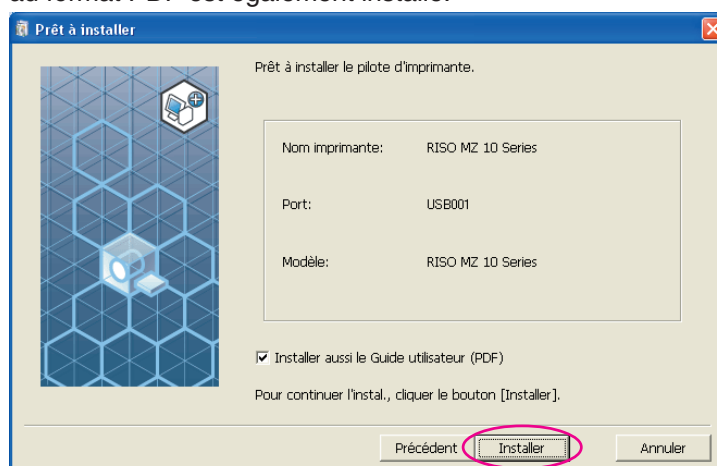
au format PDF est également installé.

Prêt à installer

Prêt à installer le pilote d'imprimante.

| | |
|---|---|
| Nom imprimante: | RISO MZ 10 Series |
| Port: | USB001 |
| Modèle: | RISO MZ 10 Series |

☑ Installer aussi le Guide utilisateur (PDF)

Pour continuer l'instal., cliquer le bouton [Installer].

Précédent | Installer | Annuler